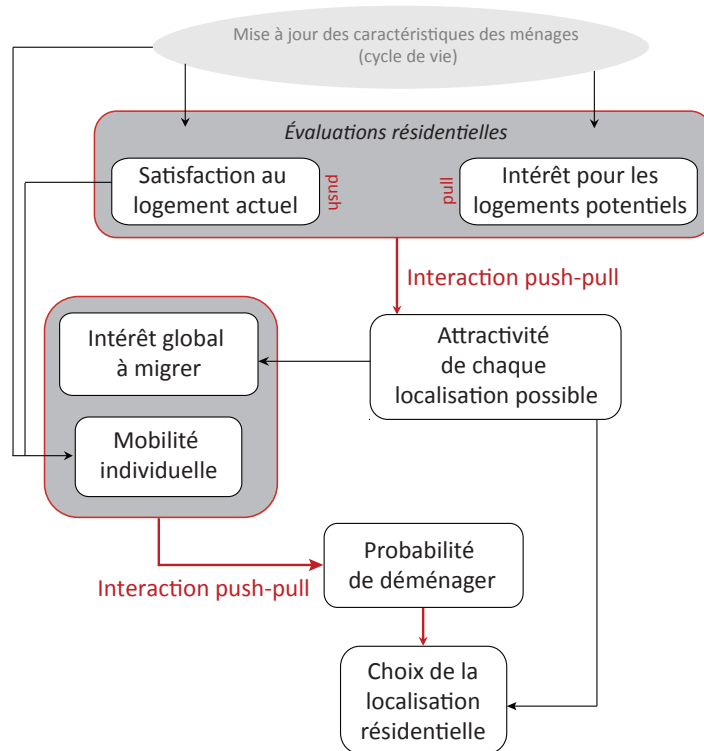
Mise à jour des caractéristiques des ménages
(cycle de vie)

Évaluations résidentielles

Satisfaction au logement actuel

push

pull

Intérêt pour les logements potentiels

Interaction push-pull

Intérêt global à migrer

Attractivité de chaque localisation possible

Mobilité individuelle

Probabilité de déménager

Interaction push-pull

Choix de la localisation résidentielle